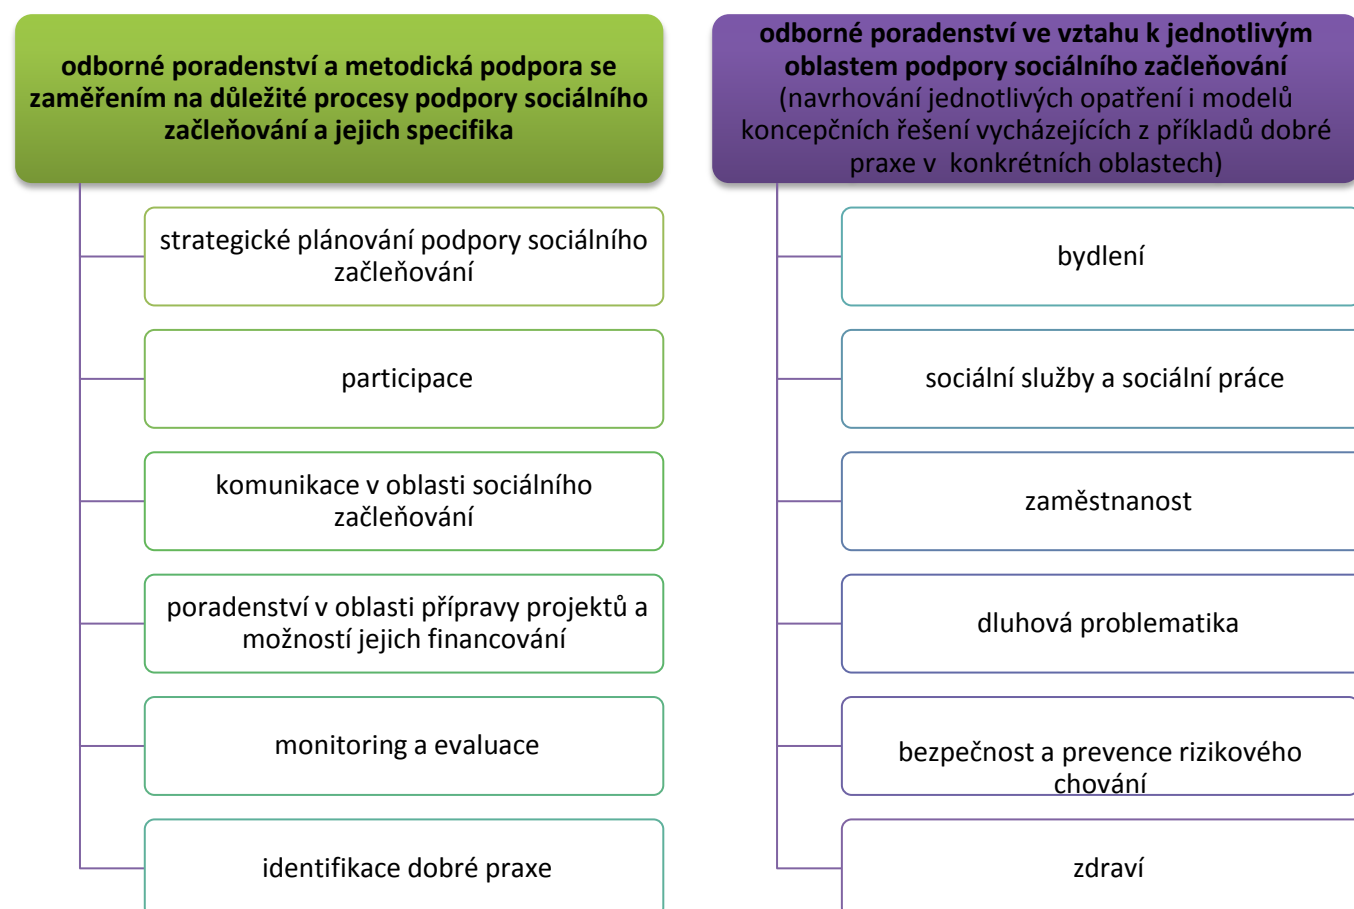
odborné poradenství a metodická podpora se zaměřením na důležité procesy podpory sociálního začleňování a jejich specifika

strategické plánování podpory sociálního začleňování

participace

komunikace v oblasti sociálního začleňování

poradenství v oblasti přípravy projektů a možností jejich financování

monitoring a evaluace

identifikace dobré praxe

odborné poradenství ve vztahu k jednotlivým oblastem podpory sociálního začleňování (navrhování jednotlivých opatření i modelů koncepčních řešení vycházejících z příkladů dobré praxe v konkrétních oblastech)

bydlení

sociální služby a sociální práce

zaměstnanost

dluhová problematika

bezpečnost a prevence rizikového chování

zdraví